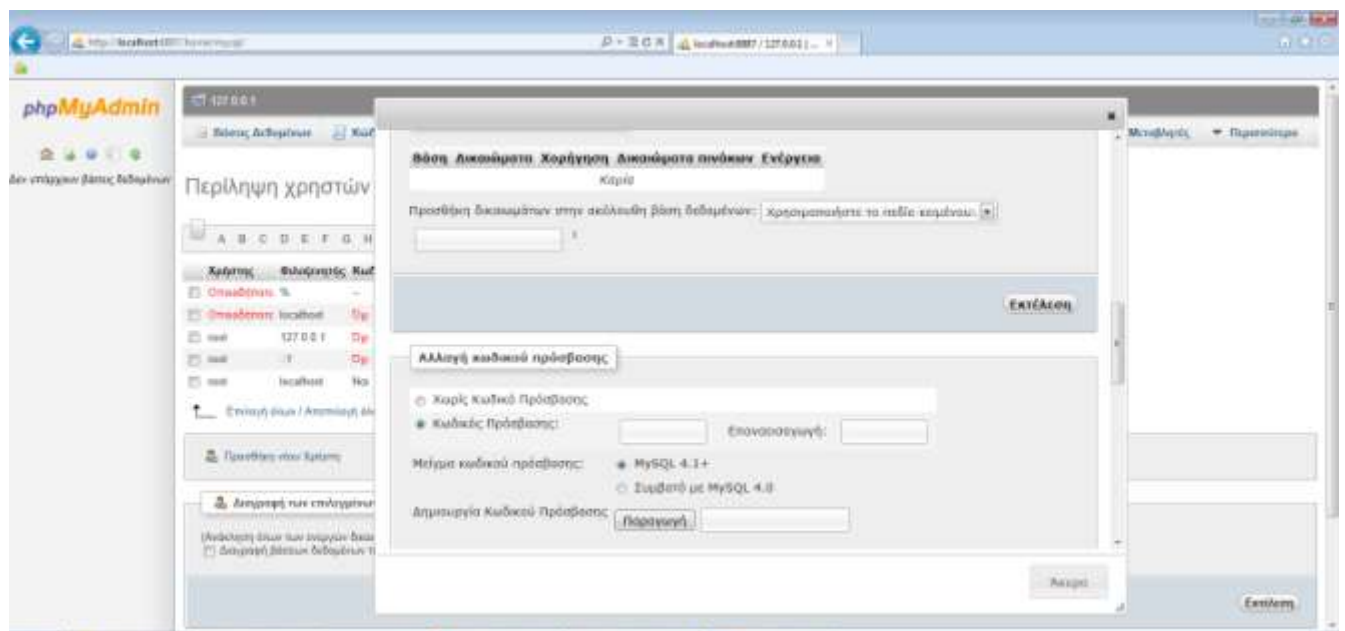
http://localhost:8887/phpmyadmin/

localhost:8887 / 127.0.0.1 | ... ×

phpMyAdmin

Δεν υπάρχουν βάσεις δεδομένων

127.0.0.1

Βάσεις Δεδομένων

Μεταφορές

Περισσότερο

Περίληψη χρηστών

A B C D E F G H

| Χρήστης | Φιλοξενητής | Κωδ |
|---|---|---|
| Οποιοσδήποτε | % | -- |
| Οποιοσδήποτε | localhost | Όχ |
| root | 127.0.0.1 | Όχ |
| root | ::1 | Όχ |
| root | localhost | Να |

Επιλογή όλων / Αποεπιλογή όλων

Προσθήκη νέου Χρήστη

Διαγραφή των επιλεγμένων

(Ανάκληση όλων των ενεργών δικαι...)

Διαγραφή βάσεων δεδομένων τ...

Εκτέλεση

×

| Βάση | Δικαιώματα | Χορήγηση | Δικαιώματα πινάκων | Ενέργεια |
|---|---|---|---|---|
| Καμία | | | | |

Προσθήκη δικαιωμάτων στην ακόλουθη βάση δεδομένων: Χρησιμοποιήστε το πεδίο κειμένου:

Εκτέλεση

Αλλαγή κωδικού πρόσβασης

Χωρίς Κωδικό Πρόσβασης

Κωδικός Πρόσβασης: Επανεισαγωγή:

Μέτρημα κωδικού πρόσβασης: MySQL 4.1+

Συμβατό με MySQL 4.0

Δημιουργία Κωδικού Πρόσβασης: Παραγωγή

Ακύρο